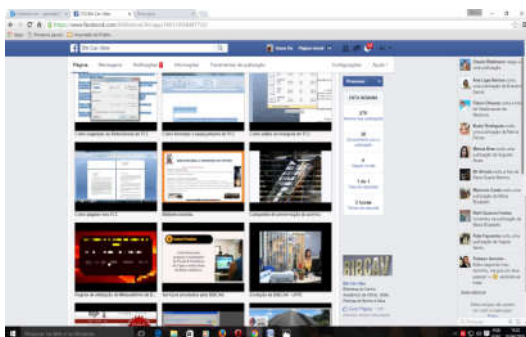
https://www.facebook.com/

Bib Cor Alice

Página Mensagens Notificações Informações Ferramentas de publicação Configurações Ajuda

Promover

ESTA SEMANA

270
Alcance das publicações

30
Envolvimento com a publicação

4
Gostos

1 de 1
Taxa de resposta

2 horas
Tempo de resposta

Como esgotado na Biblioteca do FC1

Como levantar a caixa pública do FC1

Como validar os livros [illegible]

Como pagar nos FC1

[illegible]

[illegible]

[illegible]

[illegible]

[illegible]

Bib Cor Alice
Biblioteca do Centro Académico de Alice, 2006
Palácio da Música e Alice

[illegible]

Pesquisar na Web e no Windows